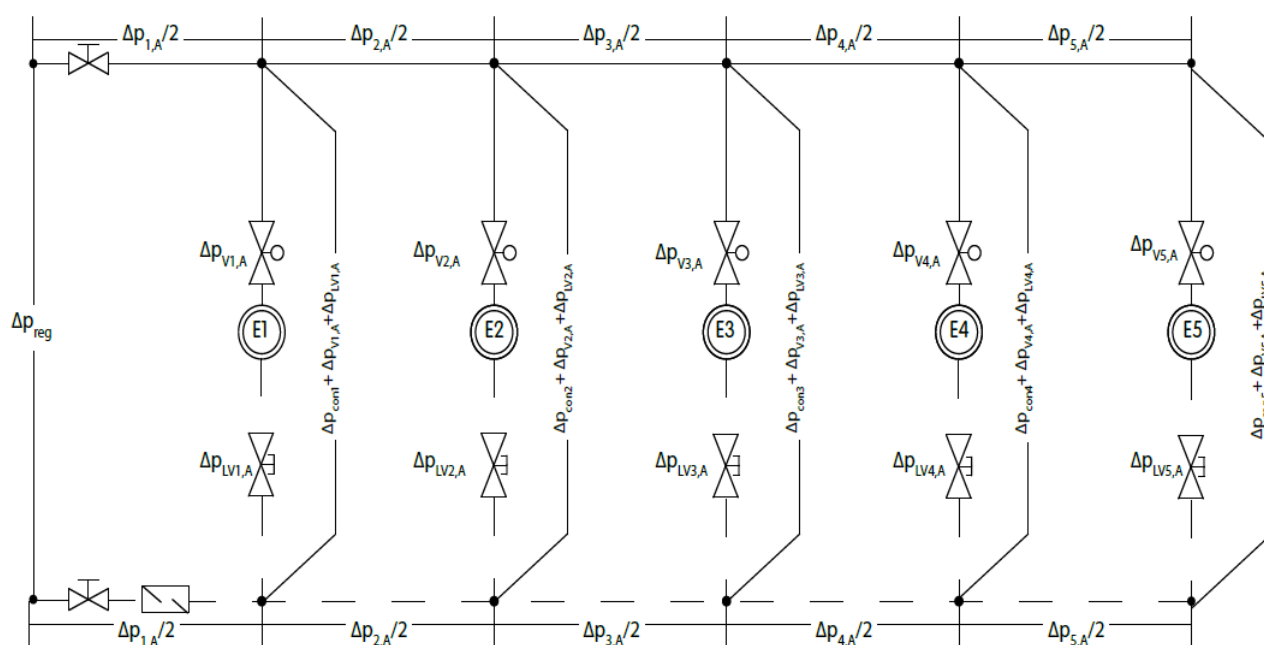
$\Delta p_{1,A}/2$ $\Delta p_{2,A}/2$ $\Delta p_{3,A}/2$ $\Delta p_{4,A}/2$ $\Delta p_{5,A}/2$

$\Delta p_{reg}$

$\Delta p_{V1,A}$ E1 $\Delta p_{LV1,A}$ $\Delta p_{con1} + \Delta p_{V1,A} + \Delta p_{LV1,A}$

$\Delta p_{V2,A}$ E2 $\Delta p_{LV2,A}$ $\Delta p_{con2} + \Delta p_{V2,A} + \Delta p_{LV2,A}$

$\Delta p_{V3,A}$ E3 $\Delta p_{LV3,A}$ $\Delta p_{con3} + \Delta p_{V3,A} + \Delta p_{LV3,A}$

$\Delta p_{V4,A}$ E4 $\Delta p_{LV4,A}$ $\Delta p_{con4} + \Delta p_{V4,A} + \Delta p_{LV4,A}$

$\Delta p_{V5,A}$ E5 $\Delta p_{LV5,A}$ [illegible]

$\Delta p_{1,A}/2$ $\Delta p_{2,A}/2$ $\Delta p_{3,A}/2$ $\Delta p_{4,A}/2$ $\Delta p_{5,A}/2$